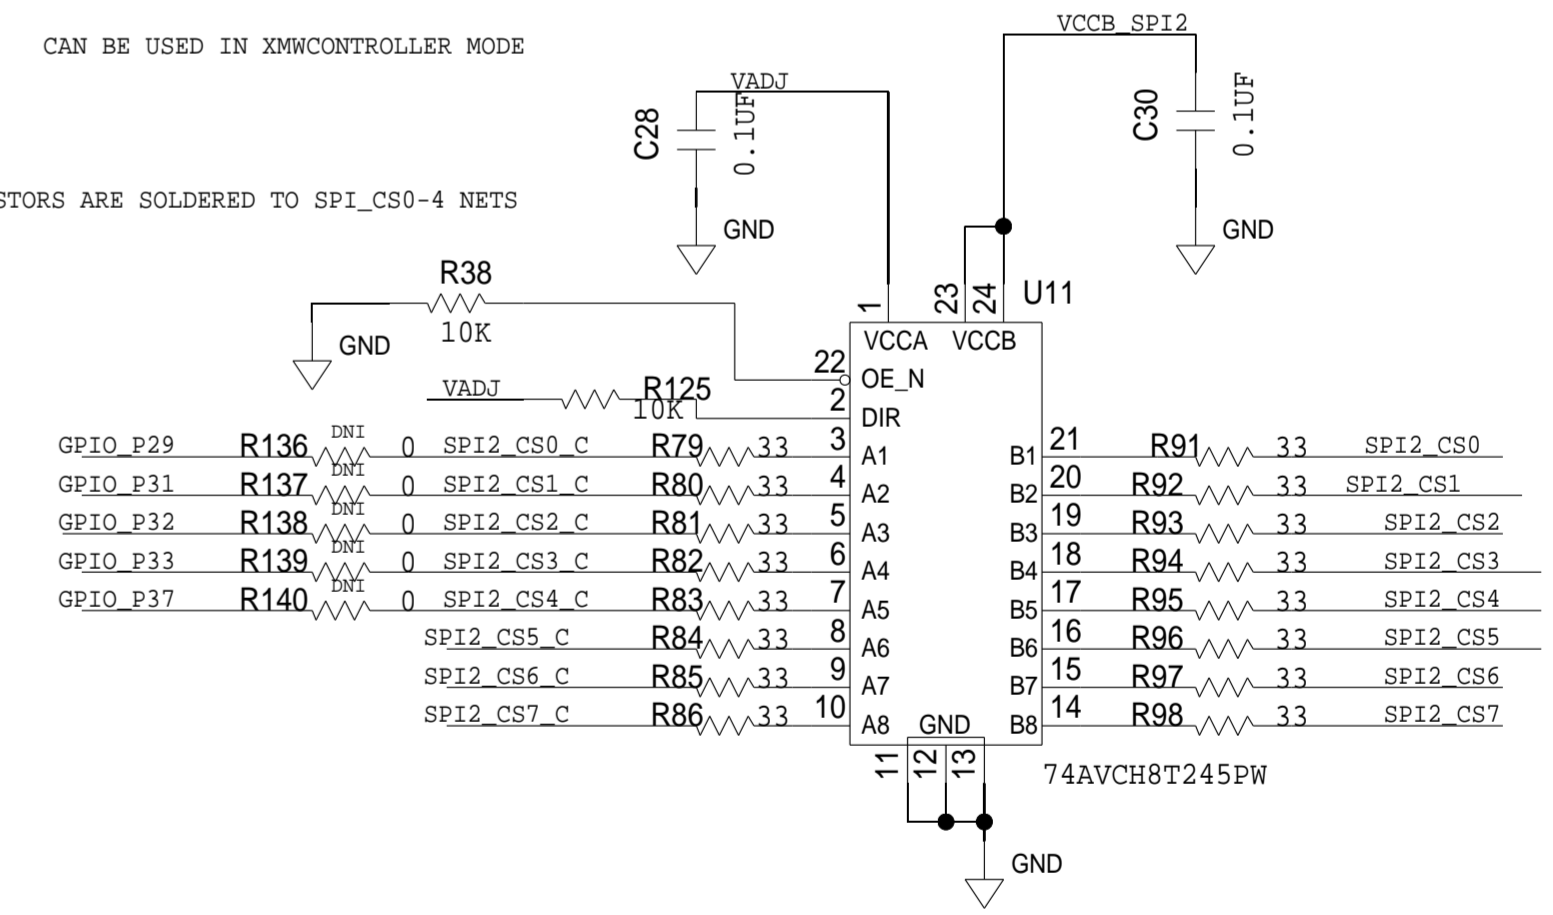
CAN BE USED IN XMWCONTROLLER MODE

STORS ARE SOLDERED TO SPI_CS0-4 NETS

VCCB_SPI2
VADJ
C28
0.1UF
C30
0.1UF
GND
GND
R38
10K
GND
U11
1
23
24
VCCA
VCCB
22
OE_N
VADJ
R125
10K
2
DIR

GPIO_P29 R136 DNI 0 SPI2_CS0_C R79 33 3 A1
GPIO_P31 R137 DNI 0 SPI2_CS1_C R80 33 4 A2
GPIO_P32 R138 DNI 0 SPI2_CS2_C R81 33 5 A3
GPIO_P33 R139 DNI 0 SPI2_CS3_C R82 33 6 A4
GPIO_P37 R140 DNI 0 SPI2_CS4_C R83 33 7 A5
SPI2_CS5_C R84 33 8 A6
SPI2_CS6_C R85 33 9 A7
SPI2_CS7_C R86 33 10 A8

B1 21 R91 33 SPI2_CS0
B2 20 R92 33 SPI2_CS1
B3 19 R93 33 SPI2_CS2
B4 18 R94 33 SPI2_CS3
B5 17 R95 33 SPI2_CS4
B6 16 R96 33 SPI2_CS5
B7 15 R97 33 SPI2_CS6
B8 14 R98 33 SPI2_CS7

GND
11
12
13
74AVCH8T245PW
GND